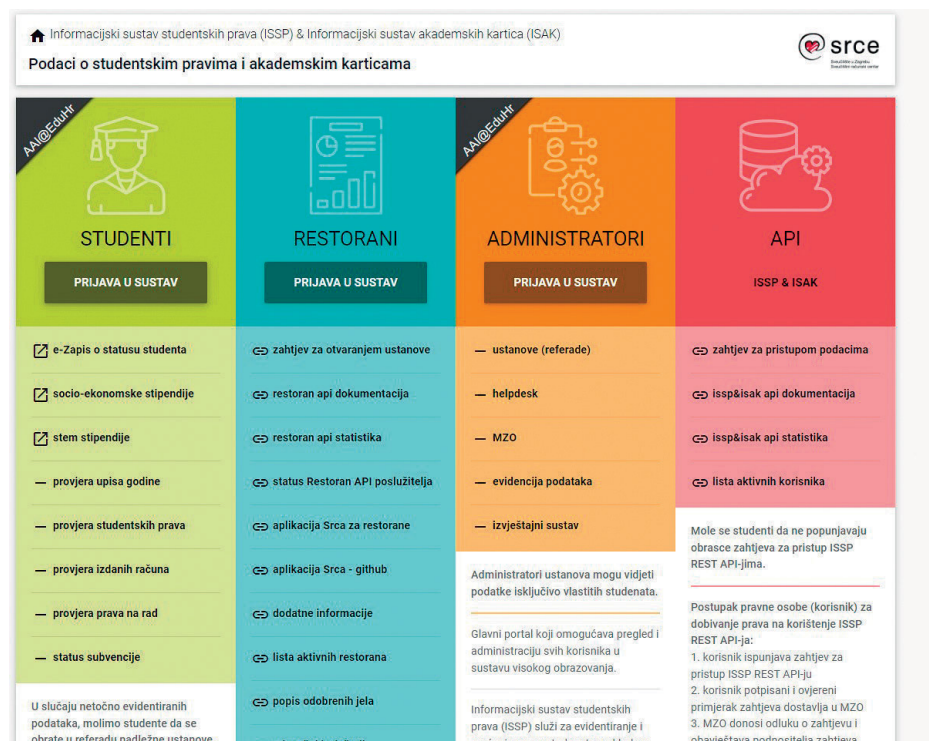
Informacijski sustav studentskih prava (ISSP) & Informacijski sustav akademskih kartica (ISAK)

Podaci o studentskim pravima i akademskim karticama

srce
Sveučilište u Zagrebu Sveučilišni računski centar

AAI@EduHr

STUDENTI

PRIJAVA U SUSTAV

e-Zapis o statusu studenta

socio-ekonomske stipendije

stem stipendije

— provjera upisa godine

— provjera studentskih prava

— provjera izdanih računa

— provjera prava na rad

— status subvencije

U slučaju netočno evidentiranih podataka, molimo studente da se obrate u referadu nadležne ustanove

RESTORANI

PRIJAVA U SUSTAV

zahtjev za otvaranjem ustanove

restoran api dokumentacija

restoran api statistika

status Restoran API poslužitelja

aplikacija Srca za restorane

aplikacija Srca - github

dodatne informacije

lista aktivnih restorana

popis odobrenih jela

AAI@EduHr

ADMINISTRATORI

PRIJAVA U SUSTAV

— ustanove (referade)

— helpdesk

— MZO

— evidencija podataka

— izvještajni sustav

Administratori ustanova mogu vidjeti podatke isključivo vlastitih studenata.

Glavni portal koji omogućava pregled i administraciju svih korisnika u sustavu visokog obrazovanja.

Informacijski sustav studentskih prava (ISSP) služi za evidentiranje i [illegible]

API

ISSP & ISAK

zahtjev za pristupom podacima

issp&isak api dokumentacija

issp&isak api statistika

lista aktivnih korisnika

Mole se studenti da ne popunjavaju obrasce zahtjeva za pristup ISSP REST API-jima.

Postupak pravne osobe (korisnik) za dobivanje prava na korištenje ISSP REST API-ja:
1. korisnik ispunjava zahtjev za pristup ISSP REST API-ju
2. korisnik potpisani i ovjereni primjerak zahtjeva dostavlja u MZO
3. MZO donosi odluku o zahtjevu i obavještava podnositelja zahtjeva